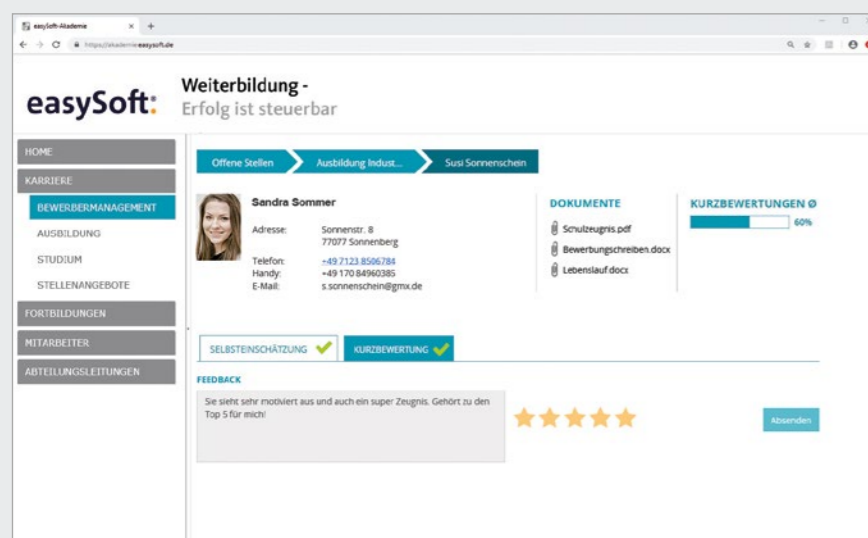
easySoft-Akademie ×  +

https://akademie.easysoft.de

easySoft:

Weiterbildung -
Erfolg ist steuerbar

HOME
KARRIERE
BEWERBERMANAGEMENT
AUSBILDUNG
STUDIUM
STELLENANGEBOTE
FORTBILDUNGEN
MITARBEITER
ABTEILUNGSLEITUNGEN

Offene Stellen
Ausbildung Indust...
Susi Sonnenschein

Sandra Sommer

Adresse: Sonnenstr. 8
77077 Sonnenberg

Telefon: +49 7123 8506784
Handy: +49 170 84960385
E-Mail: s.sonnenschein@gmx.de

DOKUMENTE
Schulzeugnis.pdf
Bewerbungsschreiben.docx
Lebenslauf.docx

KURZBEWERTUNGEN Ø
60%

SELBSTEINSCHÄTZUNG
KURZBEWERTUNG

FEEDBACK
Sie sieht sehr motiviert aus und auch ein super Zeugnis. Gehört zu den Top 5 für mich!

Absenden